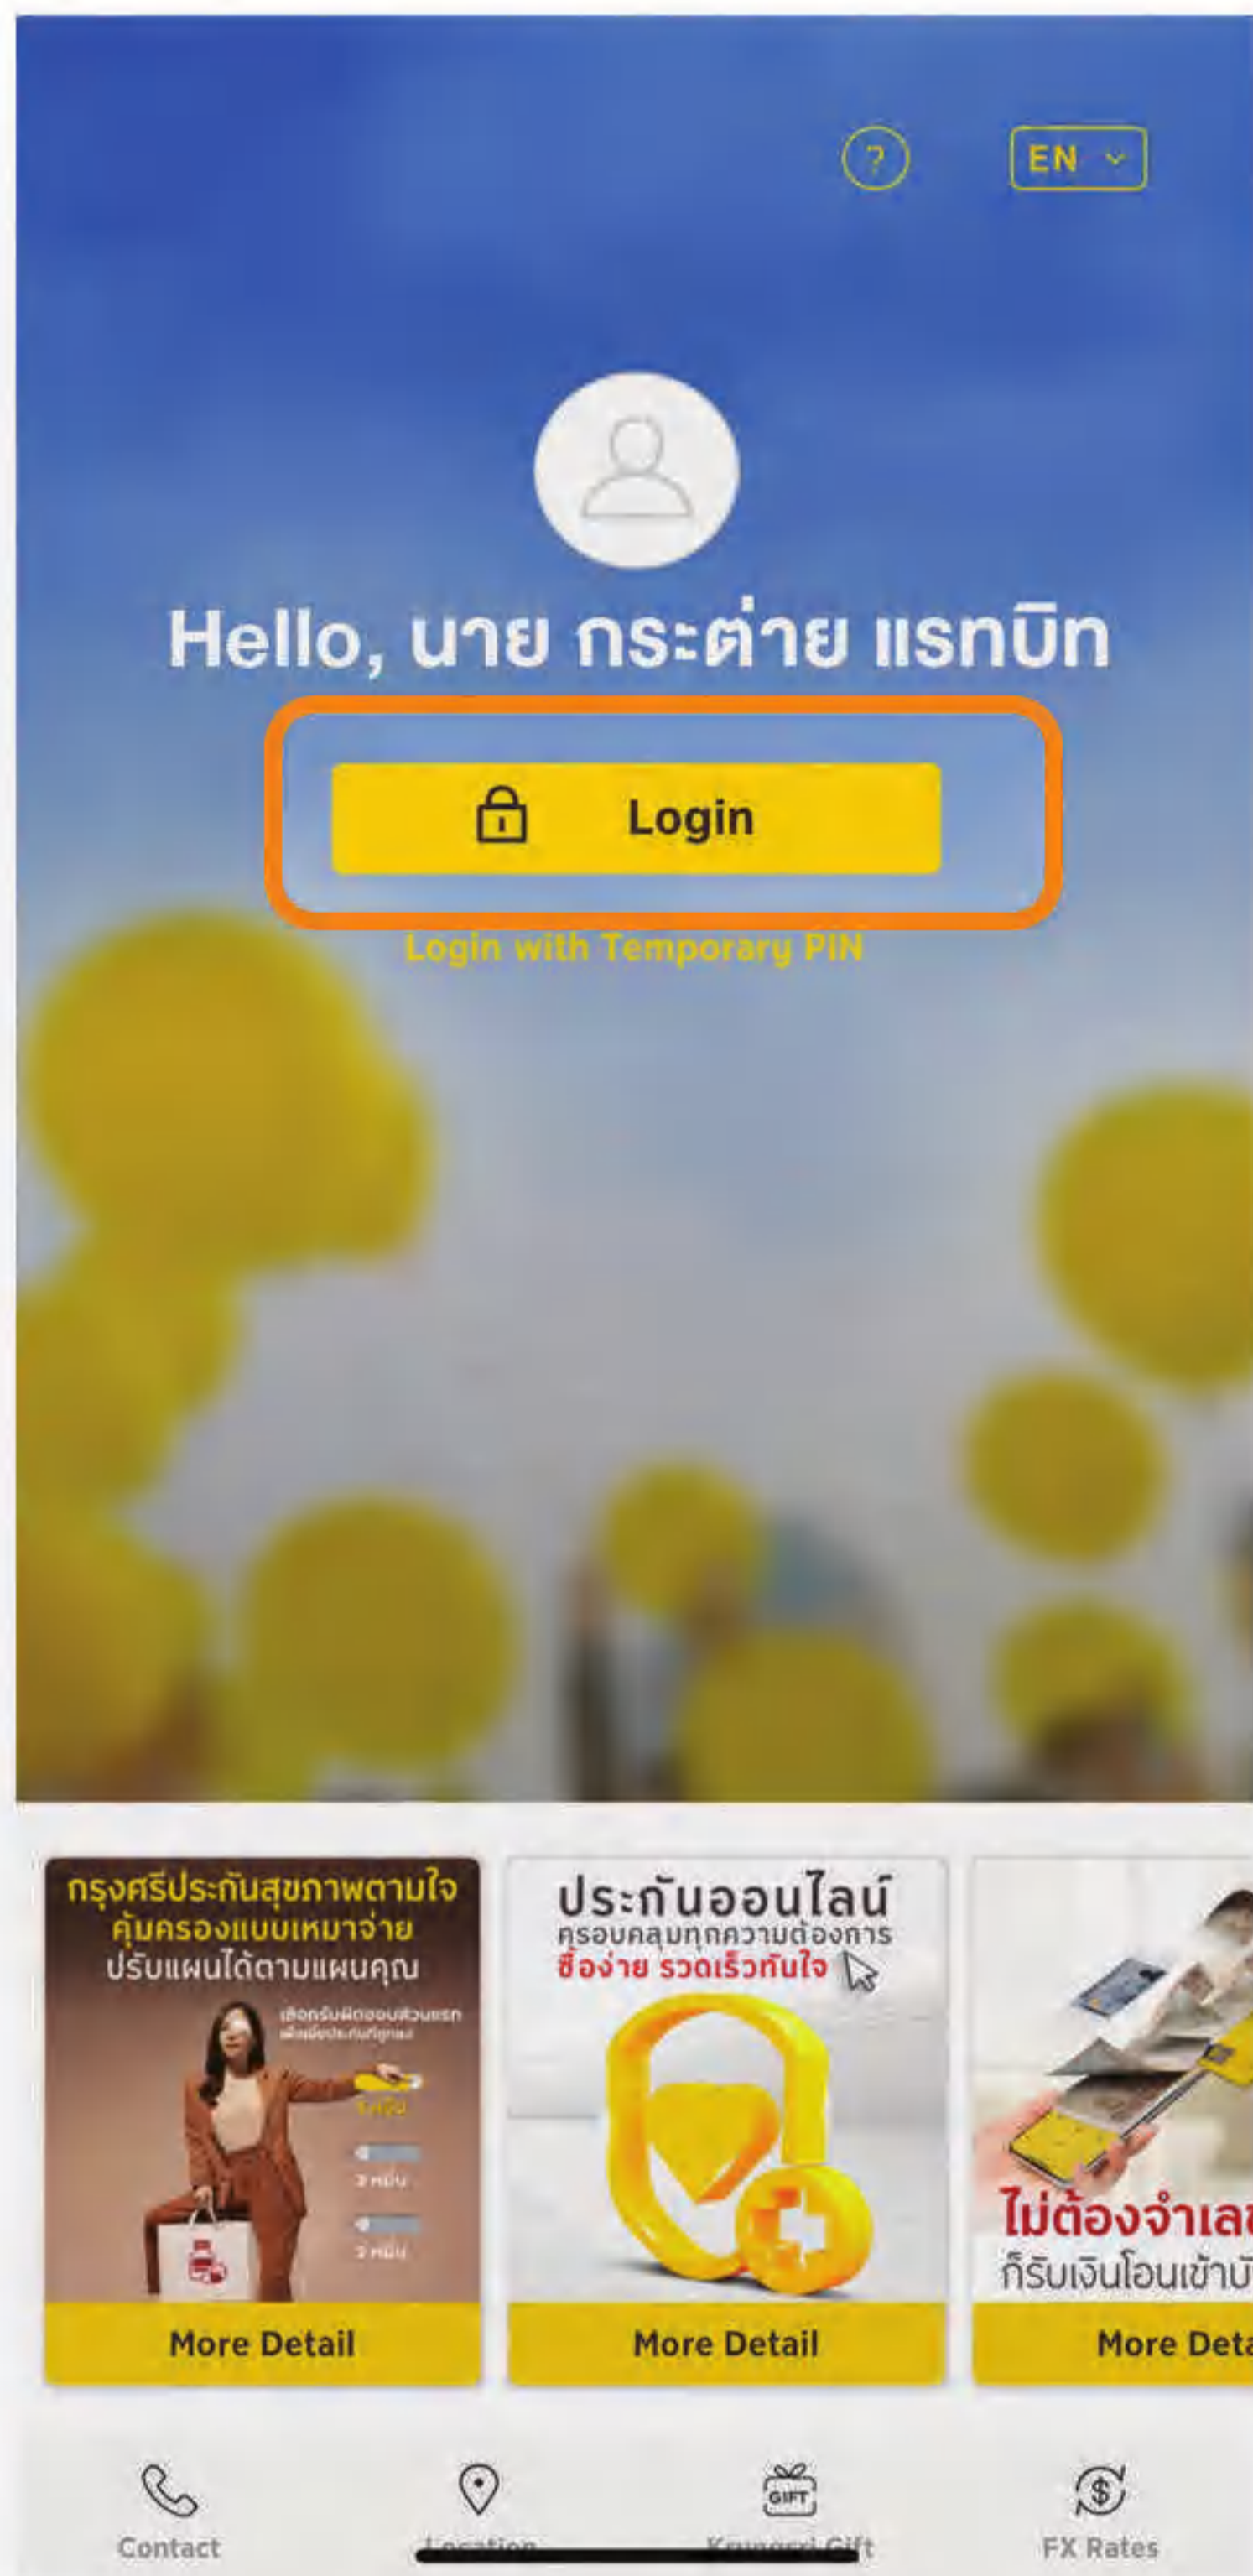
?

EN

Hello, นาย กระต่าย แรทบิท

Login

Login with Temporary PIN

กรุงศรีประกันสุขภาพตามใจ
คุ้มครองแบบเหมาจ่าย
ปรับแผนได้ตามแผนคุณ

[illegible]

More Detail

ประกันออนไลน์
ครอบคลุมทุกความต้องการ
ซื้อง่าย รวดเร็วทันใจ

More Detail

ไม่ต้องจำเล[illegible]
ก็รับเงินโอนเข้าบั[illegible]

More Deta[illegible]

Contact

Location

Krungsri Gift

GIFT

FX Rates